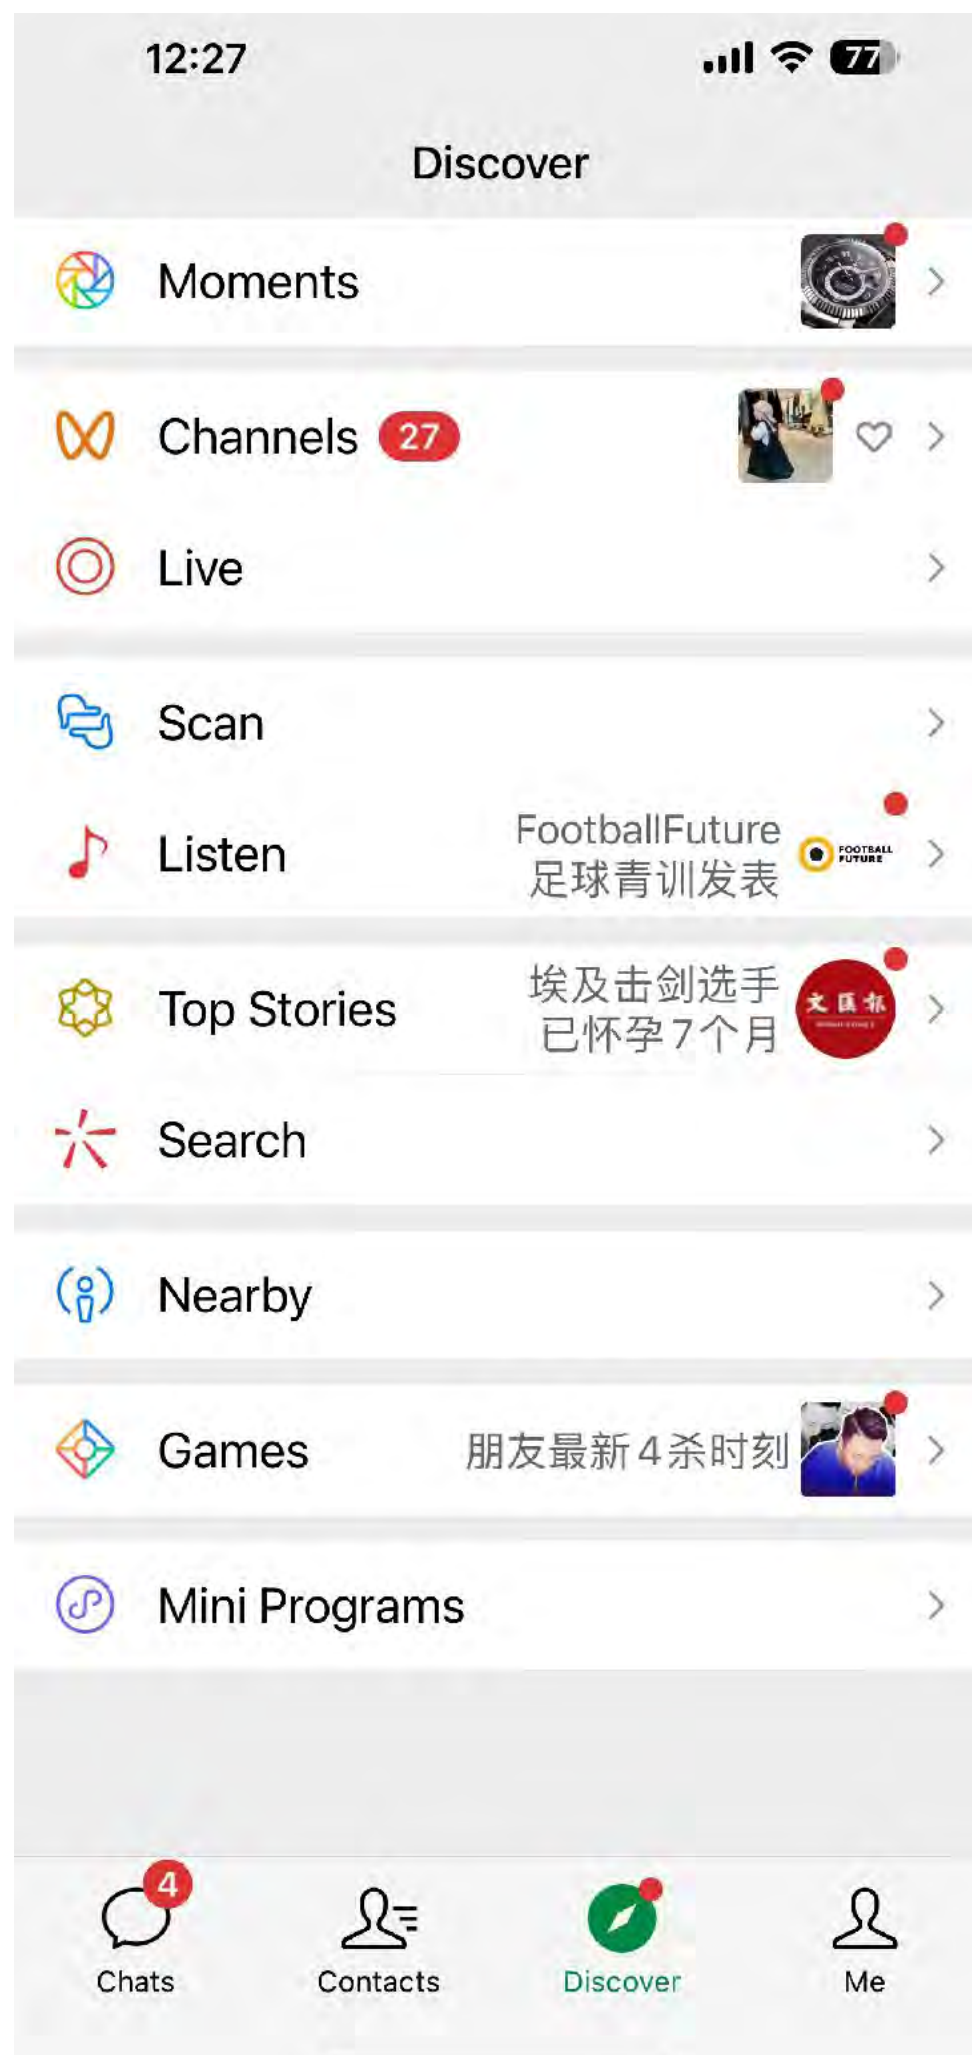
12:27

77

Discover

Moments

Channels 27

Live

Scan

Listen

FootballFuture
足球青训发表

FOOTBALL FUTURE

Top Stories

埃及击剑选手
已怀孕7个月

文汇报

Search

Nearby

Games

朋友最新4杀时刻

Mini Programs

4
Chats

Contacts

Discover

Me